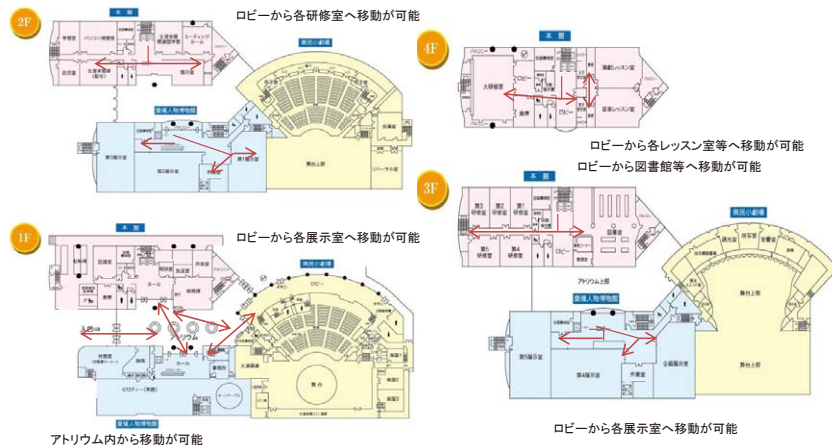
2F

本館

ロビーから各研修室へ移動が可能

県民小劇場

愛媛人物博物館

4F

本館

ロビーから各レッスン室等へ移動が可能

ロビーから図書館等へ移動が可能

3F

本館

県民小劇場

アトリウム上部

愛媛人物博物館

1F

本館

ロビーから各展示室へ移動が可能

県民小劇場

アトリウム

愛媛人物博物館

舞台

アトリウム内から移動が可能

ロビーから各展示室へ移動が可能